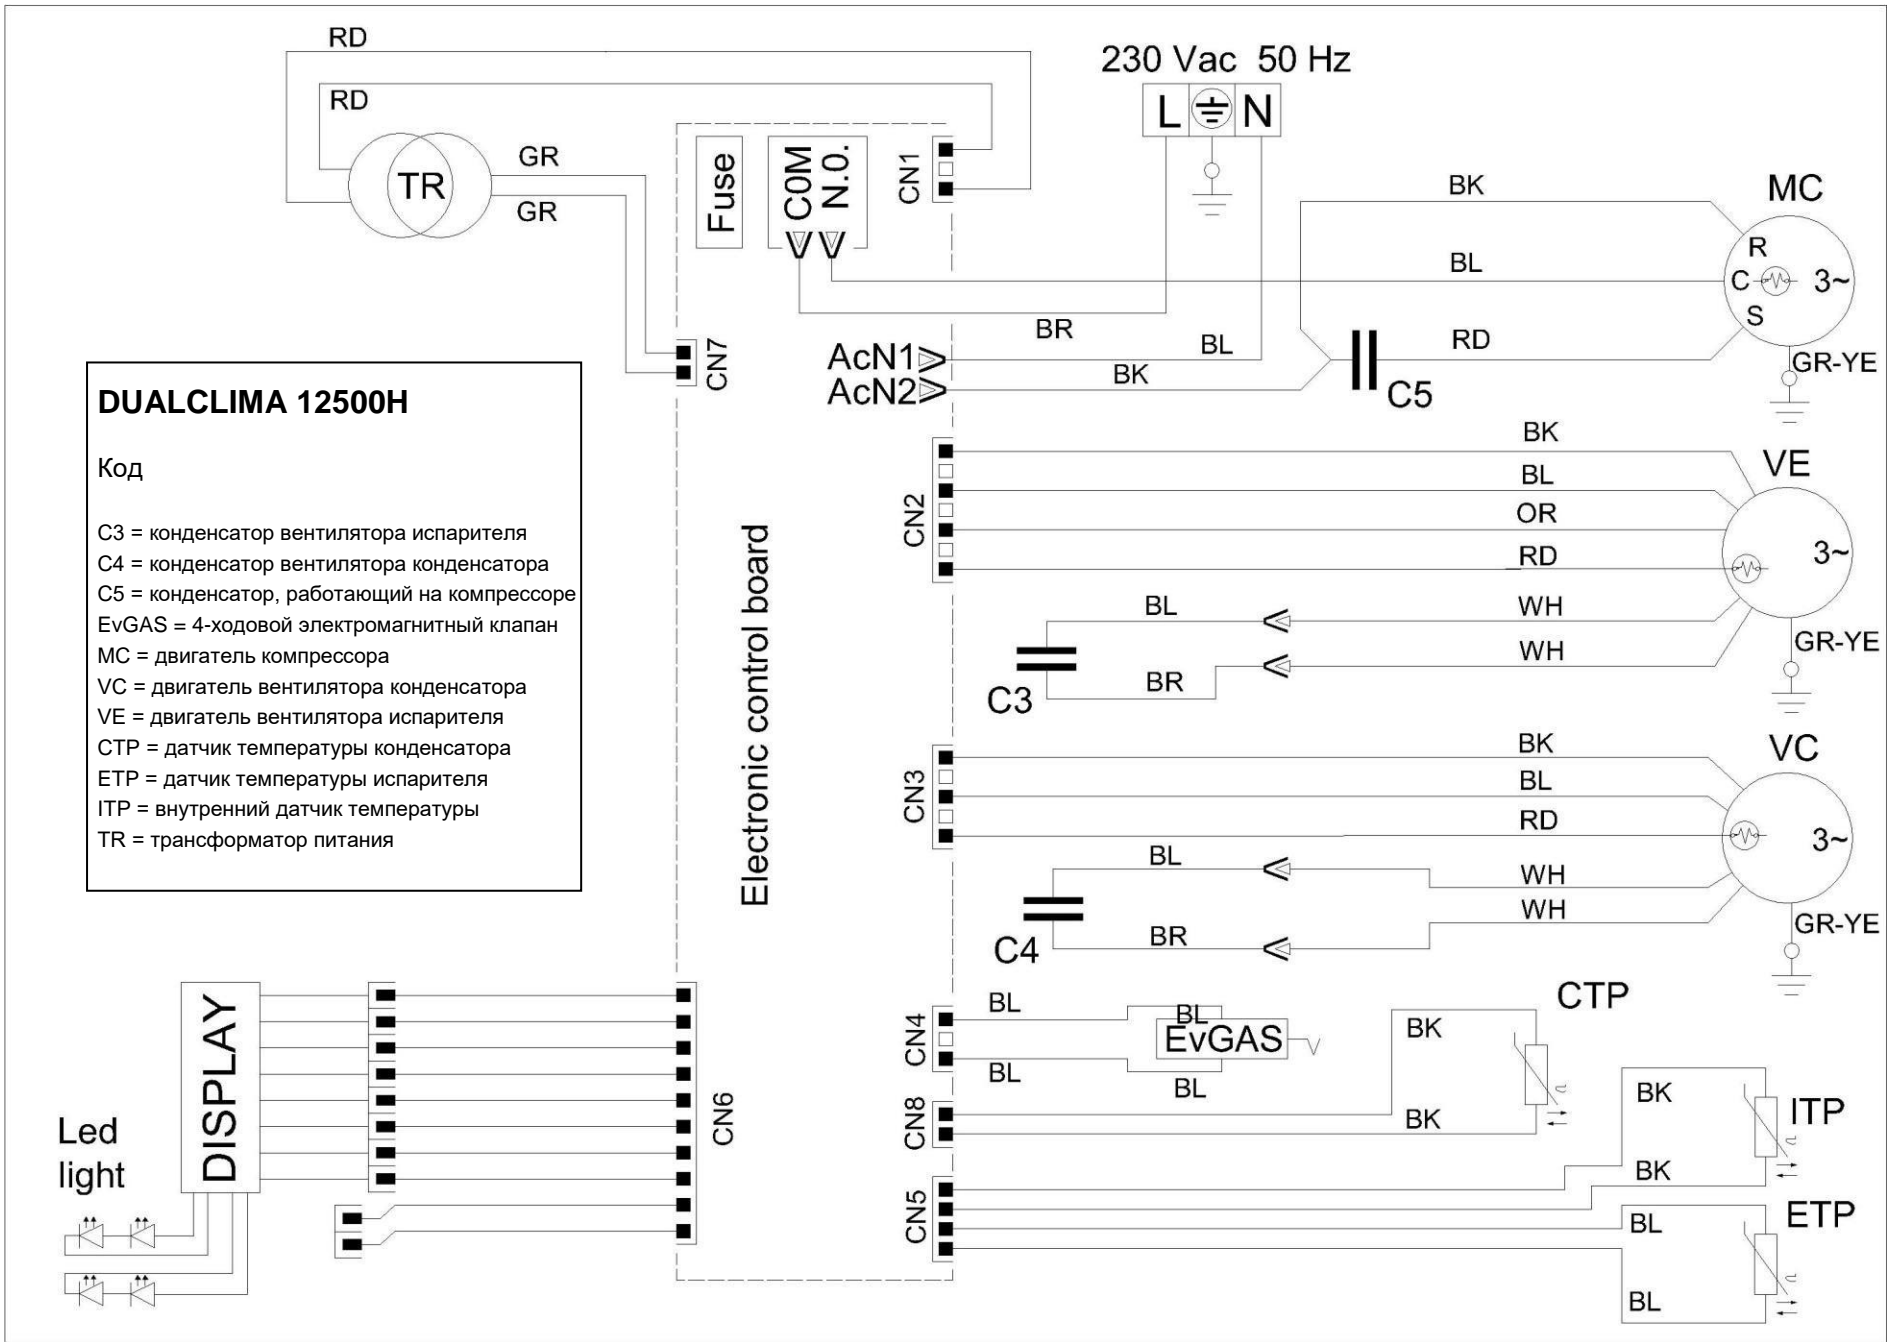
RD
RD
TR
GR
GR
Fuse
C0M
N.O.
CN1
230 Vac 50 Hz
L N
BK
MC
R
BL
C
3~
S
BR
BL
RD
CN7
AcN1
AcN2
BK
C5
GR-YE

DUALCLIMA 12500H

Код

C3 = конденсатор вентилятора испарителя
C4 = конденсатор вентилятора конденсатора
C5 = конденсатор, работающий на компрессоре
EvGAS = 4-ходовой электромагнитный клапан
MC = двигатель компрессора
VC = двигатель вентилятора конденсатора
VE = двигатель вентилятора испарителя
CTP = датчик температуры конденсатора
ETP = датчик температуры испарителя
ITP = внутренний датчик температуры
TR = трансформатор питания

Electronic control board

CN2
BK
VE
BL
OR
RD
3~
BL
WH
WH
GR-YE
C3
BR

CN3
BK
VC
BL
RD
3~
BL
WH
WH
GR-YE
C4
BR

DISPLAY
CN6
Led light

CN4
BL
BL
EvGAS
BL
BL
CTP
BK
CN8
BK
BK
ITP
BK
CN5
BL
ETP
BL